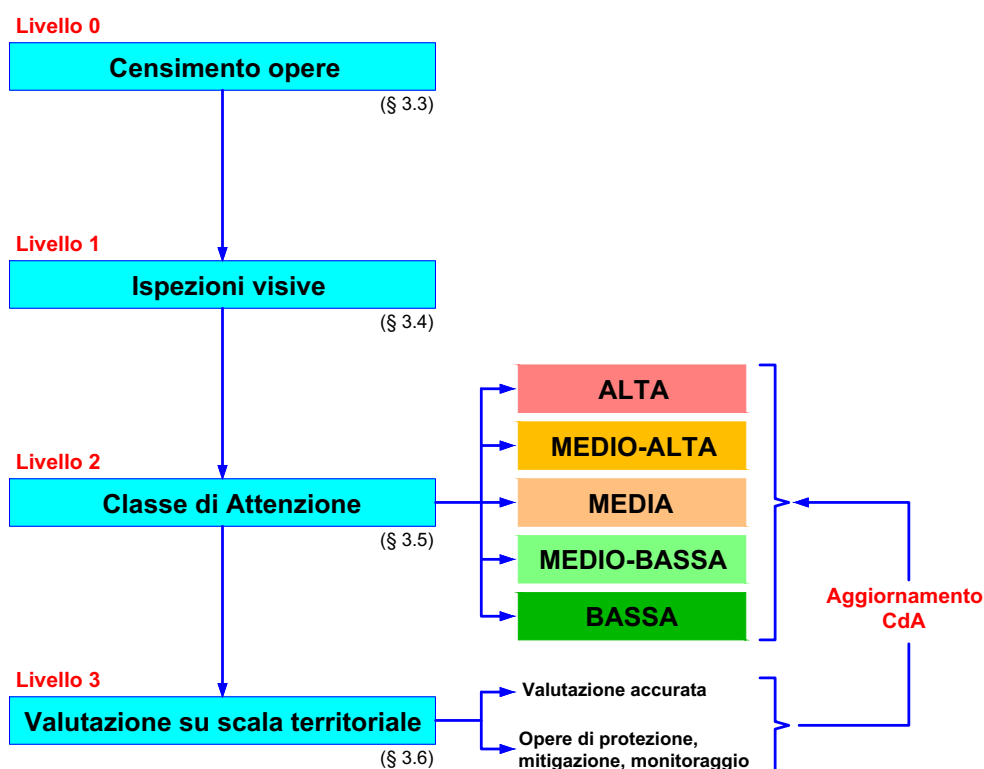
Livello 0
Censimento opere
(§ 3.3)

Livello 1
Ispezioni visive
(§ 3.4)

Livello 2
Classe di Attenzione
(§ 3.5)

ALTA
MEDIO-ALTA
MEDIA
MEDIO-BASSA
BASSA

Aggiornamento CdA

Livello 3
Valutazione su scala territoriale
(§ 3.6)

Valutazione accurata
Opere di protezione, mitigazione, monitoraggio